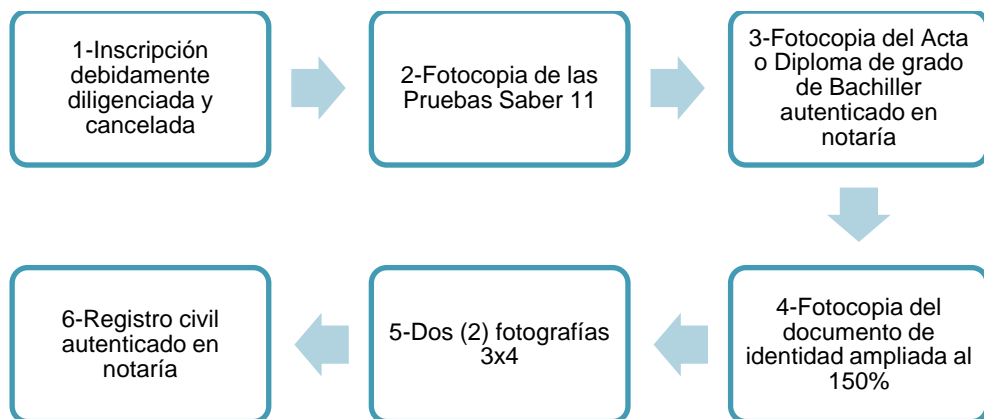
1-Inscripción debidamente diligenciada y cancelada

2-Fotocopia de las Pruebas Saber 11

3-Fotocopia del Acta o Diploma de grado de Bachiller autenticado en notaría

4-Fotocopia del documento de identidad ampliada al 150%

5-Dos (2) fotografías 3x4

6-Registro civil autenticado en notaría